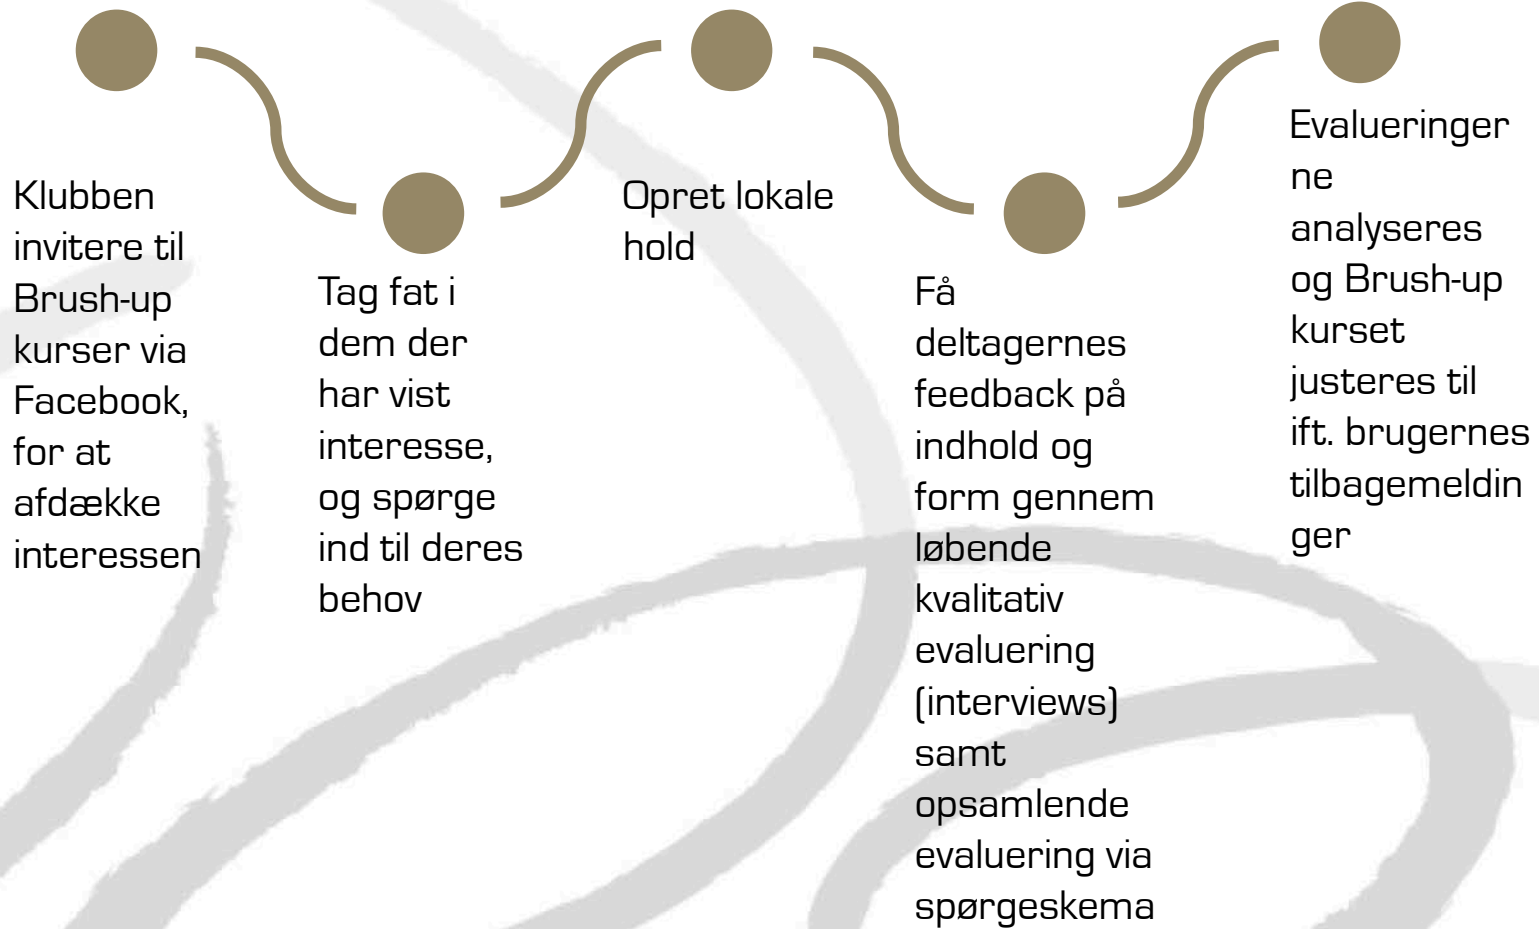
Klubben invitere til Brush-up kurser via Facebook, for at afdække interessen

Tag fat i dem der har vist interesse, og spørge ind til deres behov

Opret lokale hold

Få deltagernes feedback på indhold og form gennem løbende kvalitativ evaluering (interviews) samt opsamlende evaluering via spørgeskema

Evalueringerne analyseres og Brush-up kurset justeres til ift. brugernes tilbagemeldinger